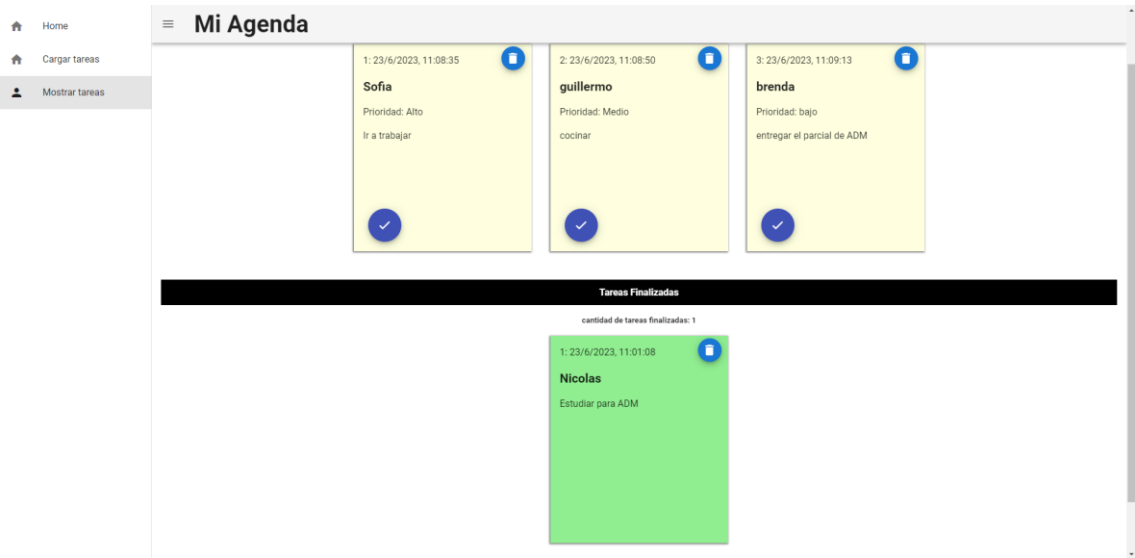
Home

Cargar tareas

Mostrar tareas

Mi Agenda

1: 23/6/2023, 11:08:35

Sofia

Prioridad: Alto

Ir a trabajar

2: 23/6/2023, 11:08:50

guillermo

Prioridad: Medio

cocinar

3: 23/6/2023, 11:09:13

brenda

Prioridad: bajo

entregar el parcial de ADM

Tareas Finalizadas

cantidad de tareas finalizadas: 1

1: 23/6/2023, 11:01:08

Nicolas

Estudiar para ADM